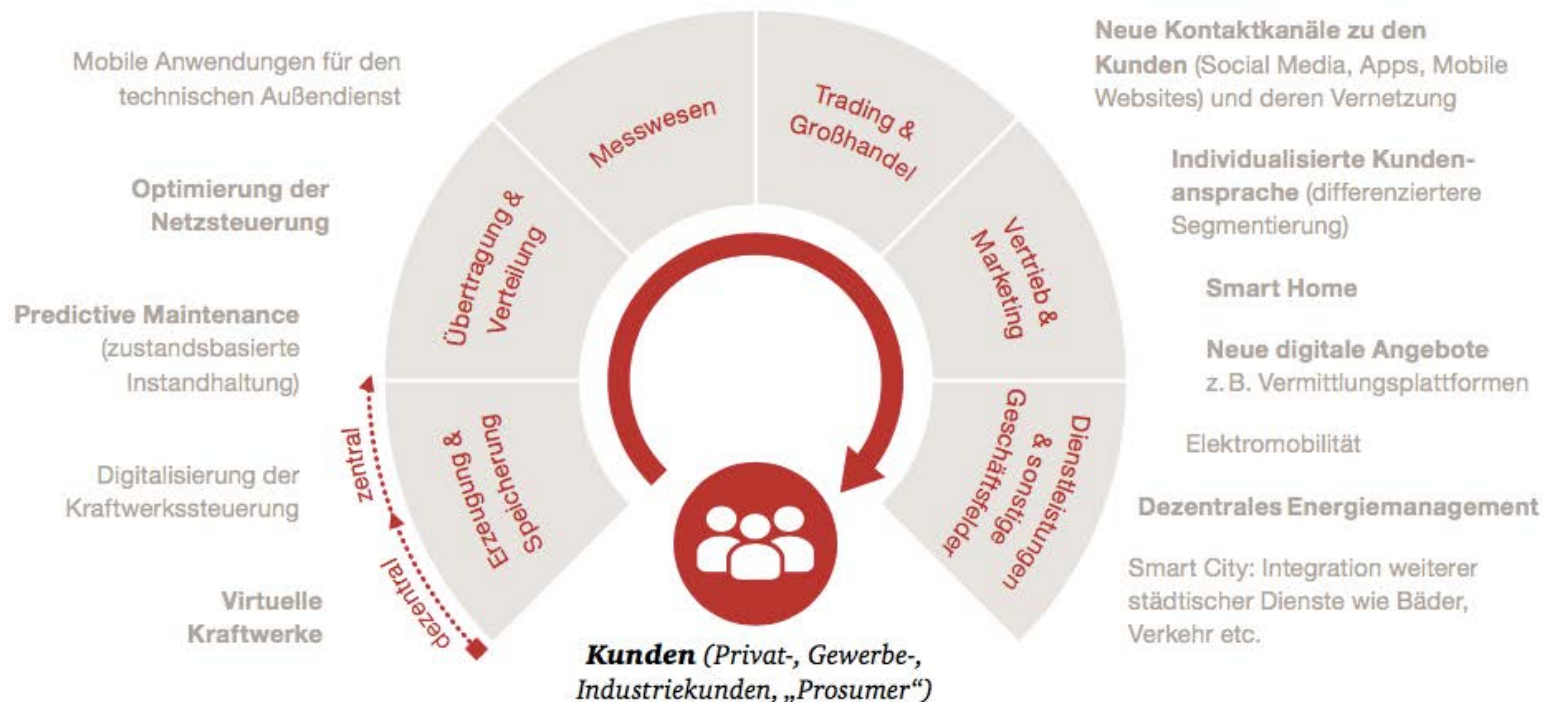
Mobile Anwendungen für den technischen Außendienst

Optimierung der Netzsteuerung

Predictive Maintenance (zustandsbasierte Instandhaltung)

Digitalisierung der Kraftwerkssteuerung

Virtuelle Kraftwerke

zentral

dezentral

Erzeugung & Speicherung

Übertragung & Verteilung

Messwesen

Trading & Großhandel

Vertrieb & Marketing

Dienstleistungen & sonstige Geschäftsfelder

Kunden (Privat-, Gewerbe-, Industriekunden, „Prosumer")

Neue Kontaktkanäle zu den Kunden (Social Media, Apps, Mobile Websites) und deren Vernetzung

Individualisierte Kundenansprache (differenziertere Segmentierung)

Smart Home

Neue digitale Angebote z. B. Vermittlungsplattformen

Elektromobilität

Dezentrales Energiemanagement

Smart City: Integration weiterer städtischer Dienste wie Bäder, Verkehr etc.